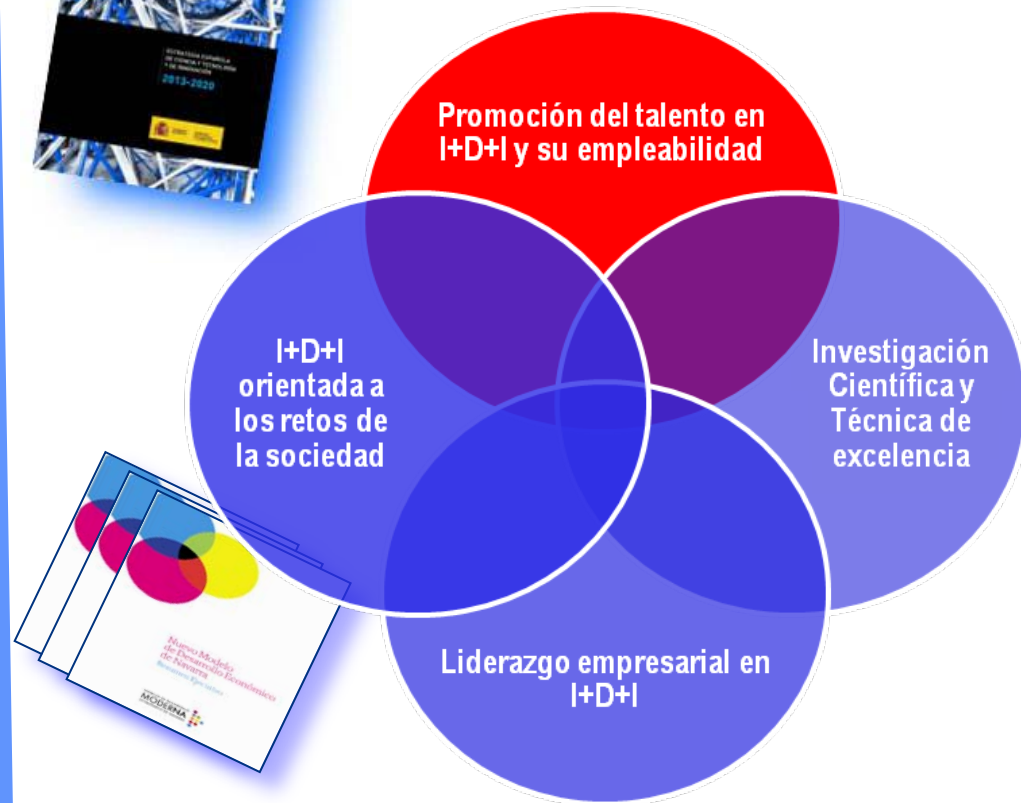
ESTRATEGIA ESPAÑOLA DE CIENCIA Y TECNOLOGÍA Y DE INNOVACIÓN
2013-2020

Promoción del talento en I+D+I y su empleabilidad

I+D+I orientada a los retos de la sociedad

Investigación Científica y Técnica de excelencia

Liderazgo empresarial en I+D+I

Nuevo Modelo de Desarrollo Económico de Navarra
Resumen Ejecutivo

MODERNA